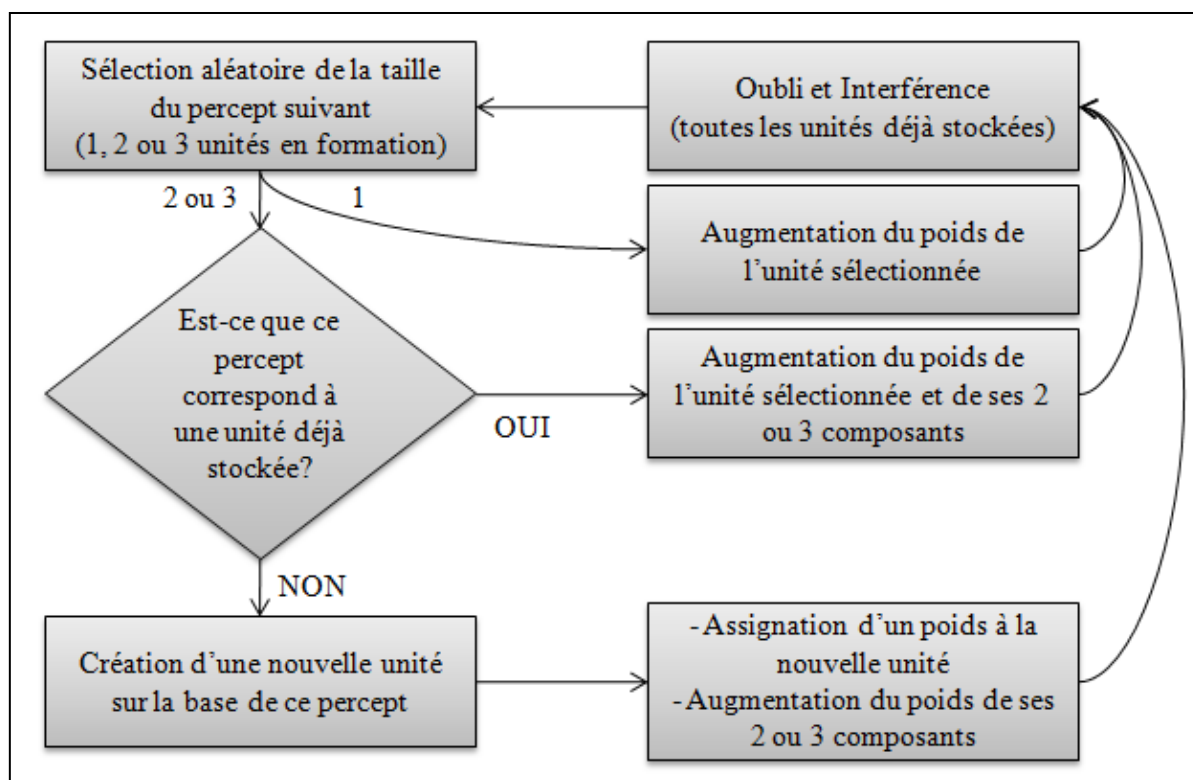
Sélection aléatoire de la taille du percept suivant (1, 2 ou 3 unités en formation)

Oubli et Interférence (toutes les unités déjà stockées)

2 ou 3

1

Augmentation du poids de l'unité sélectionnée

Est-ce que ce percept correspond à une unité déjà stockée?

OUI

Augmentation du poids de l'unité sélectionnée et de ses 2 ou 3 composants

NON

Création d'une nouvelle unité sur la base de ce percept

- Assignation d'un poids à la nouvelle unité
- Augmentation du poids de ses 2 ou 3 composants